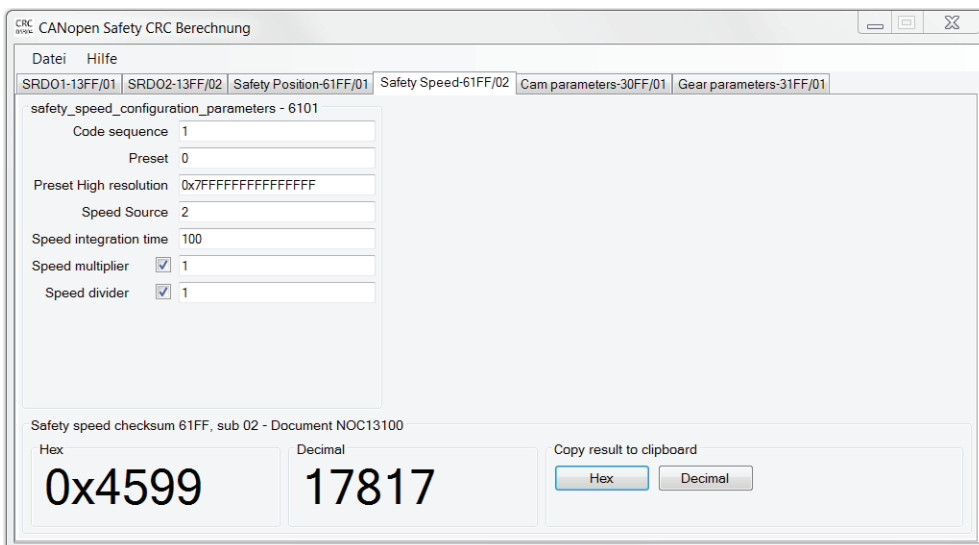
CRC CANopen Safety CRC Berechnung

Datei Hilfe

SRDO1-13FF/01 | SRDO2-13FF/02 | Safety Position-61FF/01 | Safety Speed-61FF/02 | Cam parameters-30FF/01 | Gear parameters-31FF/01

safety_speed_configuration_parameters - 6101

Code sequence 1
Preset 0
Preset High resolution 0x7FFFFFFFFFFFFFFF
Speed Source 2
Speed integration time 100
Speed multiplier 1
Speed divider 1

Safety speed checksum 61FF, sub 02 - Document NOC13100

Hex
0x4599

Decimal
17817

Copy result to clipboard
Hex Decimal